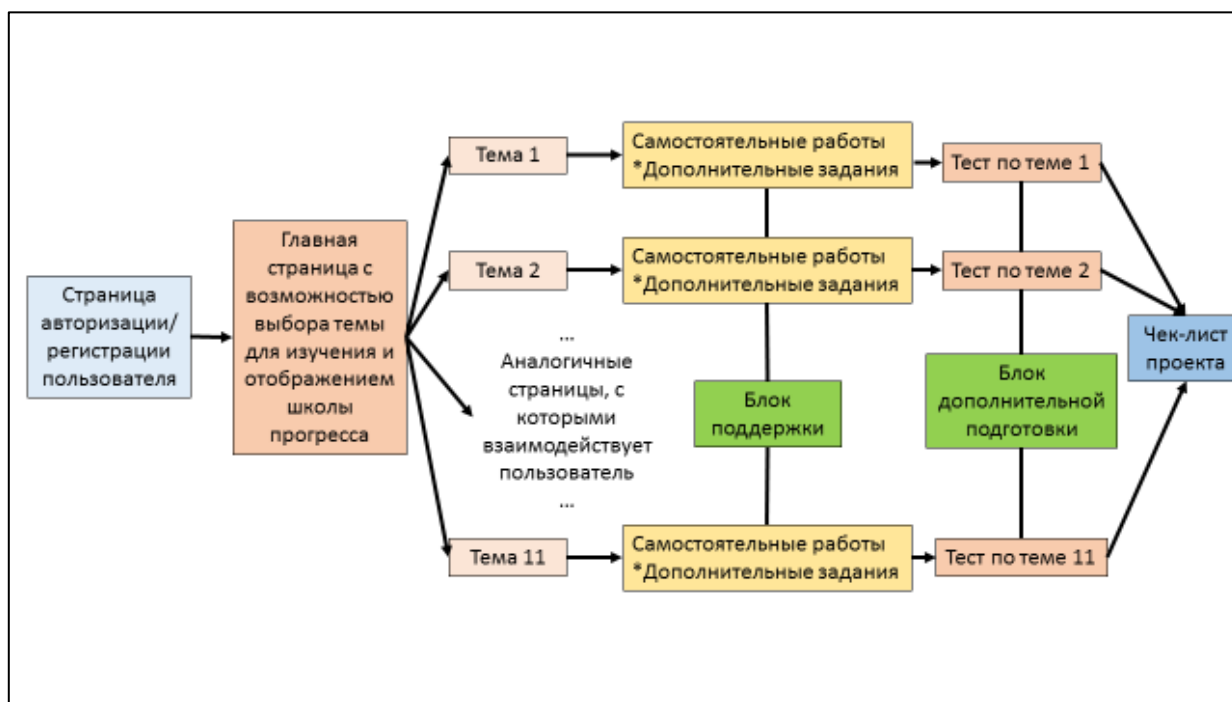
Страница авторизации/ регистрации пользователя

Главная страница с возможностью выбора темы для изучения и отображением школы прогресса

Тема 1

Тема 2

...
Аналогичные страницы, с которыми взаимодействует пользователь
...

Тема 11

Самостоятельные работы
*Дополнительные задания

Самостоятельные работы
*Дополнительные задания

Блок поддержки

Самостоятельные работы
*Дополнительные задания

Тест по теме 1

Тест по теме 2

Блок дополнительной подготовки

Тест по теме 11

Чек-лист проекта